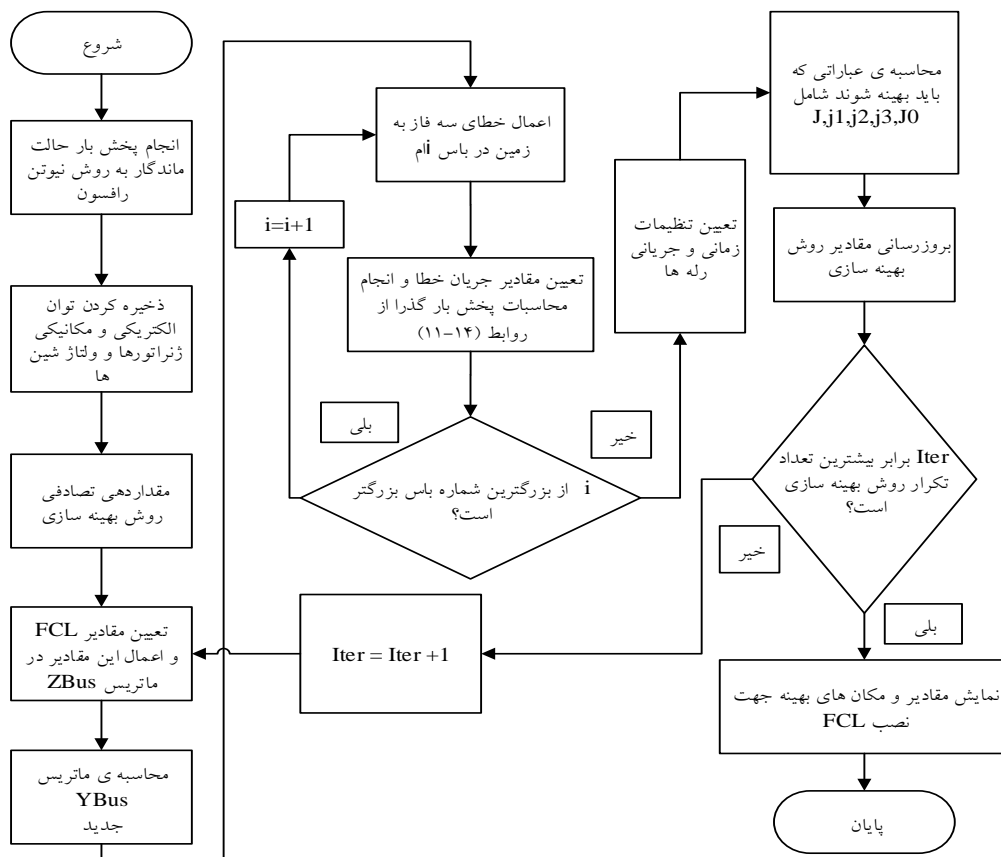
شروع

انجام پخش بار حالت ماندگار به روش نیوتن رافسون

ذخیره کردن توان الکتریکی و مکانیکی ژنراتورها و ولتاژ شین ها

مقداردهی تصادفی روش بهینه سازی

تعیین مقادیر FCL و اعمال این مقادیر در ماتریس ZBus

محاسبه ی ماتریس YBus جدید

اعمال خطای سه فاز به زمین در باس iام

i=i+1

تعیین مقادیر جریان خطا و انجام محاسبات پخش بار گذرا از روابط (۱۴-۱۱)

بلی

خیر

i از بزرگترین شماره باس بزرگتر است؟

Iter = Iter +1

تعیین تنظیمات زمانی و جریانی رله ها

محاسبه ی عباراتی که باید بهینه شوند شامل J,j1,j2,j3,J0

بروزرسانی مقادیر روش بهینه سازی

Iter برابر بیشترین تعداد تکرار روش بهینه سازی است؟

خیر

بلی

نمایش مقادیر و مکان های بهینه جهت نصب FCL

پایان